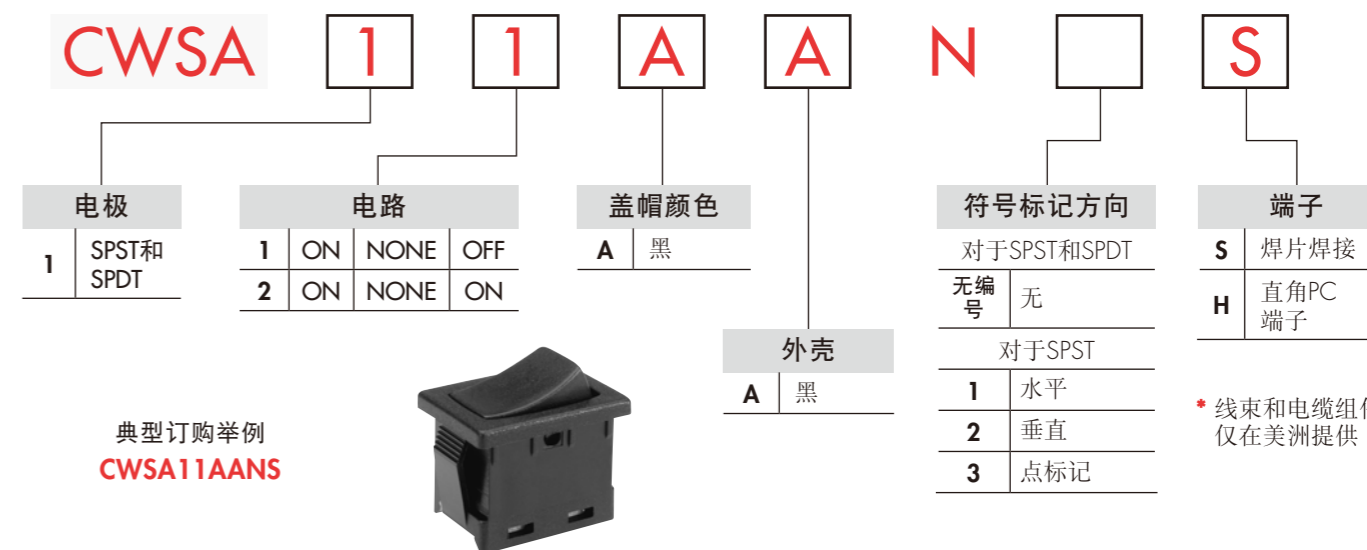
CWSA 1 1 A A N S

电极

| 1 | SPST和SPDT |
|---|---|

电路

| 1 | ON | NONE | OFF |
|---|---|---|---|
| 2 | ON | NONE | ON |

盖帽颜色

| A | 黑 |
|---|---|

外壳

| A | 黑 |
|---|---|

符号标记方向

对于SPST和SPDT

| 无编号 | 无 |
|---|---|

对于SPST

| 1 | 水平 |
|---|---|
| 2 | 垂直 |
| 3 | 点标记 |

端子

| S | 焊片焊接 |
|---|---|
| H | 直角PC端子 |

* 线束和电缆组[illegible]
仅在美洲提供

典型订购举例
CWSA11AANS